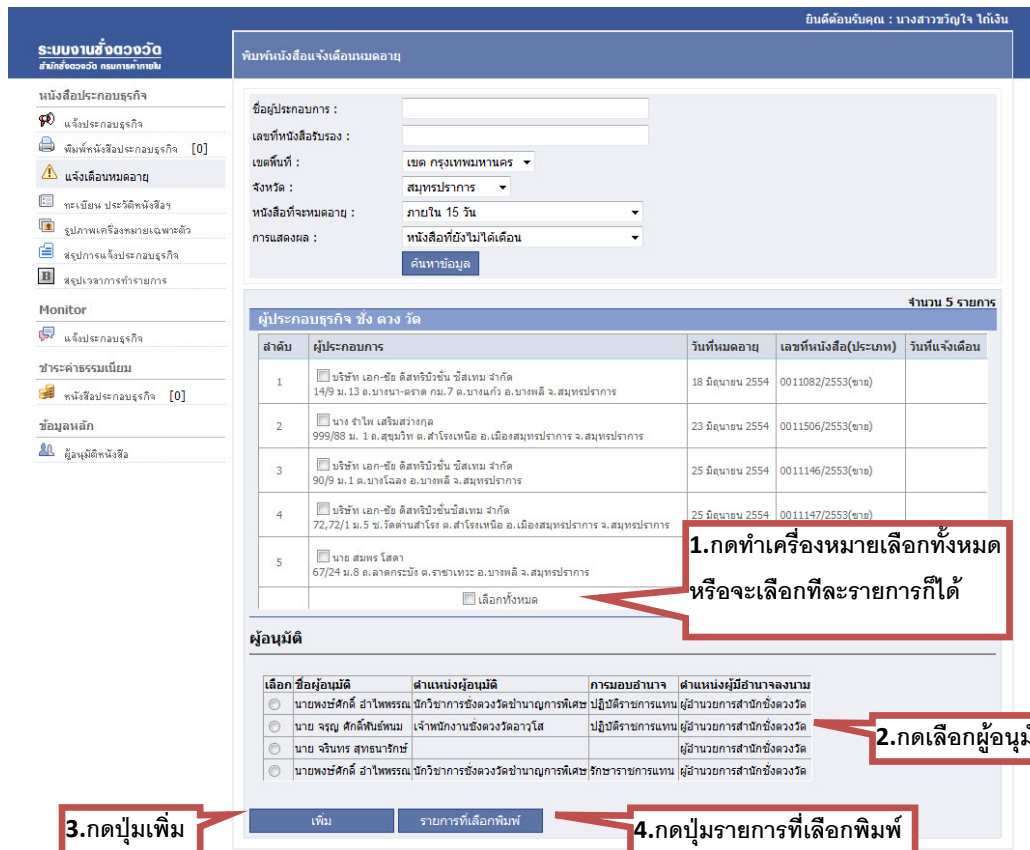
ยินดีต้อนรับคุณ : นางสาวขวัญใจ ได้เงิน

ระบบงานชั่งตวงวัด
สำนักชั่งตวงวัด กรมการค้าภายใน

พิมพ์หนังสือแจ้งเตือนหมดอายุ

หนังสือประกอบธุรกิจ
แจ้งประกอบธุรกิจ
พิมพ์หนังสือประกอบธุรกิจ [0]
แจ้งเตือนหมดอายุ
ทะเบียน ประวัติหนังสือฯ
รูปภาพเครื่องหมายเฉพาะตัว
สรุปการแจ้งประกอบธุรกิจ
สรุปเวลาการทำรายการ

Monitor
แจ้งประกอบธุรกิจ

ชำระค่าธรรมเนียม
หนังสือประกอบธุรกิจ [0]

ข้อมูลหลัก
ผู้อนุมัติหนังสือ

ชื่อผู้ประกอบการ :
เลขที่หนังสือรับรอง :
เขตพื้นที่ : เขต กรุงเทพมหานคร
จังหวัด : สมุทรปราการ
หนังสือที่จะหมดอายุ : ภายใน 15 วัน
การแสดงผล : หนังสือที่ยังไม่ได้เตือน
ค้นหาข้อมูล

จำนวน 5 รายการ

ผู้ประกอบธุรกิจ ชั่ง ตวง วัด

| ลำดับ | ผู้ประกอบการ | วันที่หมดอายุ | เลขที่หนังสือ(ประเภท) | วันที่แจ้งเตือน |
|---|---|---|---|---|
| 1 | บริษัท เอก-ชัย ดิสทริบิวชั่น ซิสเทม จำกัด 14/9 ม.13 ถ.บางนา-ตราด กม.7 ต.บางแก้ว อ.บางพลี จ.สมุทรปราการ | 18 มิถุนายน 2554 | 0011082/2553(ขาย) | |
| 2 | นาง รำไพ เสริมสว่างกุล 999/88 ม. 1 ถ.สุขุมวิท ต.สำโรงเหนือ อ.เมืองสมุทรปราการ จ.สมุทรปราการ | 23 มิถุนายน 2554 | 0011506/2553(ขาย) | |
| 3 | บริษัท เอก-ชัย ดิสทริบิวชั่น ซิสเทม จำกัด 90/9 ม.1 ต.บางโฉลง อ.บางพลี จ.สมุทรปราการ | 25 มิถุนายน 2554 | 0011146/2553(ขาย) | |
| 4 | บริษัท เอก-ชัย ดิสทริบิวชั่นซิสเทม จำกัด 72,72/1 ม.5 ซ.วัดด่านสำโรง ต.สำโรงเหนือ อ.เมืองสมุทรปราการ จ.สมุทรปราการ | 25 มิถุนายน 2554 | 0011147/2553(ขาย) | |
| 5 | นาย สมพร โสดา 67/24 ม.8 ถ.ลาดกระบัง ต.ราชาเทวะ อ.บางพลี จ.สมุทรปราการ | | | |

เลือกทั้งหมด

1.กดทำเครื่องหมายเลือกทั้งหมด หรือจะเลือกทีละรายการก็ได้

ผู้อนุมัติ

| เลือก | ชื่อผู้อนุมัติ | ตำแหน่งผู้อนุมัติ | การมอบอำนาจ | ตำแหน่งผู้มีอำนาจลงนาม |
|---|---|---|---|---|
| | นายพงษ์ศักดิ์ อำไพพรรณ | นักวิชาการชั่งตวงวัดชำนาญการพิเศษ | ปฏิบัติราชการแทน | ผู้อำนวยการสำนักชั่งตวงวัด |
| | นาย จรูญ ศักดิ์พันธ์พนม | เจ้าพนักงานชั่งตวงวัดอาวุโส | ปฏิบัติราชการแทน | ผู้อำนวยการสำนักชั่งตวงวัด |
| | นาย จรินทร สุทธนารักษ์ | | | ผู้อำนวยการสำนักชั่งตวงวัด |
| | นายพงษ์ศักดิ์ อำไพพรรณ | นักวิชาการชั่งตวงวัดชำนาญการพิเศษ | รักษาราชการแทน | ผู้อำนวยการสำนักชั่งตวงวัด |

2.กดเลือกผู้อนุมั

3.กดปุ่มเพิ่ม
เพิ่ม
รายการที่เลือกพิมพ์
4.กดปุ่มรายการที่เลือกพิมพ์